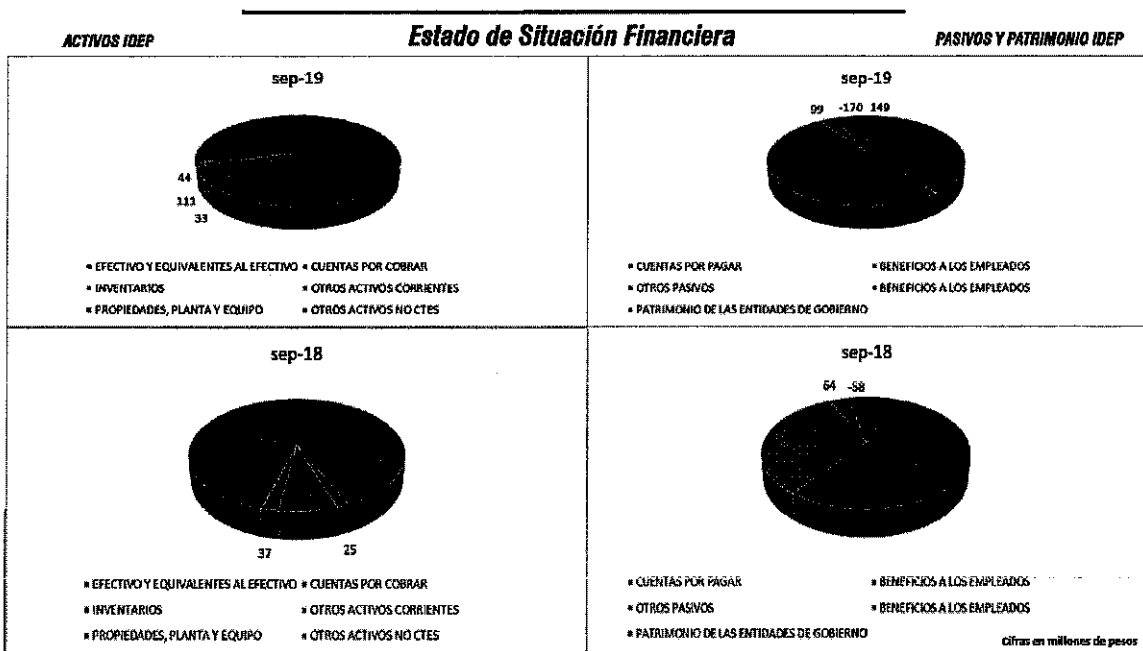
ACTIVOS IDEP

Estado de Situación Financiera

PASIVOS Y PATRIMONIO IDEP

sep-19

44
111
33

EFECTIVO Y EQUIVALENTES AL EFECTIVO
CUENTAS POR COBRAR
INVENTARIOS
OTROS ACTIVOS CORRIENTES
PROPIEDADES, PLANTA Y EQUIPO
OTROS ACTIVOS NO CTES

sep-19

99 -170 149

CUENTAS POR PAGAR
BENEFICIOS A LOS EMPLEADOS
OTROS PASIVOS
BENEFICIOS A LOS EMPLEADOS
PATRIMONIO DE LAS ENTIDADES DE GOBIERNO

sep-18

37 25

EFECTIVO Y EQUIVALENTES AL EFECTIVO
CUENTAS POR COBRAR
INVENTARIOS
OTROS ACTIVOS CORRIENTES
PROPIEDADES, PLANTA Y EQUIPO
OTROS ACTIVOS NO CTES

sep-18

64 -58

CUENTAS POR PAGAR
BENEFICIOS A LOS EMPLEADOS
OTROS PASIVOS
BENEFICIOS A LOS EMPLEADOS
PATRIMONIO DE LAS ENTIDADES DE GOBIERNO

Cifras en millones de pesos